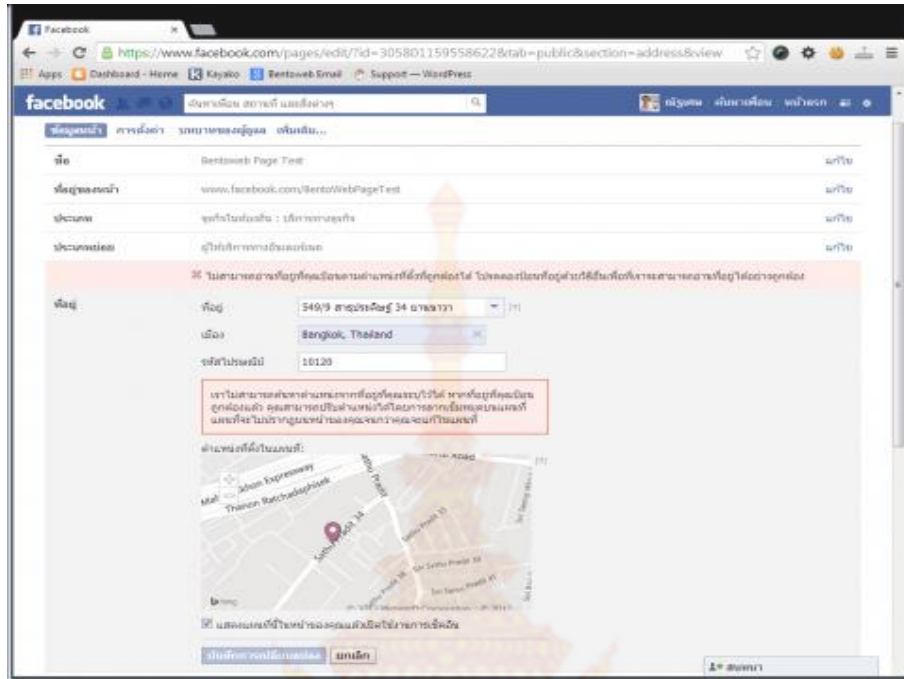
Facebook

https://www.facebook.com/pages/edit/?id=305801159558622&tab=public&section=address&view

Apps Dashboard - Home Kayako Bentoweb Email Support — WordPress

facebook

ค้นหาเพื่อน สถานที่ และสิ่งต่างๆ

หน้าแรก

ข้อมูลหน้า การตั้งค่า บทบาทของผู้ดูแล เพิ่มเติม...

| ชื่อ | Bentoweb Page Test | แก้ไข |
|---|---|---|
| ที่อยู่ของหน้า | www.facebook.com/BentoWebPageTest | แก้ไข |
| ประเภท | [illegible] | แก้ไข |
| ประเภทย่อย | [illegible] | แก้ไข |

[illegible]

ที่อยู่

ที่อยู่ 549/9 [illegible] 34 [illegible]

เมือง Bangkok, Thailand

รหัสไปรษณีย์ 10120

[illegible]

ตำแหน่งที่ตั้งในแผนที่:

Chalerm Mahanakhon Expressway

Thanon Ratchadaphisek

Sathu Pradit 34

Bing

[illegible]

บันทึกการเปลี่ยนแปลง ยกเลิก

สนทนา